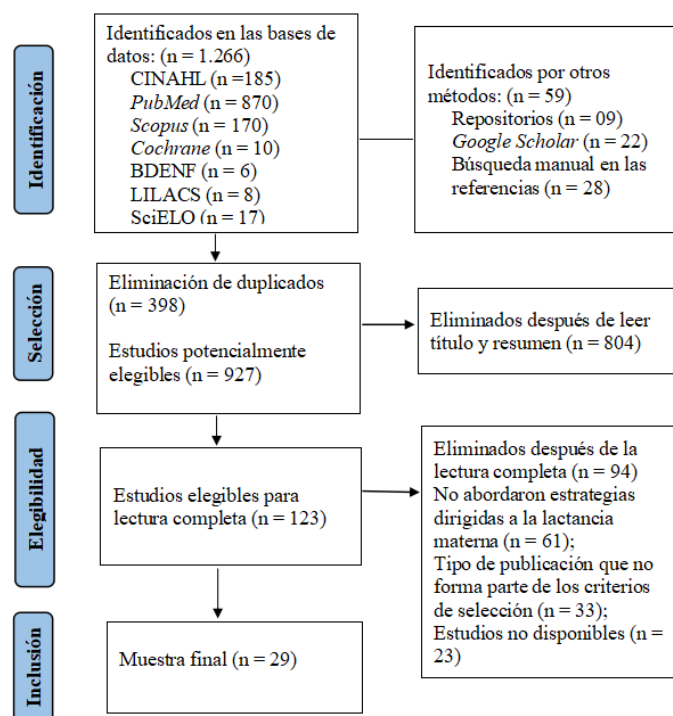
Identificación

Identificados en las bases de datos: (n = 1.266)
CINAHL (n =185)
PubMed (n = 870)
Scopus (n = 170)
Cochrane (n = 10)
BDENF (n = 6)
LILACS (n = 8)
SciELO (n = 17)

Identificados por otros métodos: (n = 59)
Repositorios (n = 09)
Google Scholar (n = 22)
Búsqueda manual en las referencias (n = 28)

Selección

Eliminación de duplicados (n = 398)

Estudios potencialmente elegibles (n = 927)

Eliminados después de leer título y resumen (n = 804)

Elegibilidad

Estudios elegibles para lectura completa (n = 123)

Eliminados después de la lectura completa (n = 94)
No abordaron estrategias dirigidas a la lactancia materna (n = 61);
Tipo de publicación que no forma parte de los criterios de selección (n = 33);
Estudios no disponibles (n = 23)

Inclusión

Muestra final (n = 29)